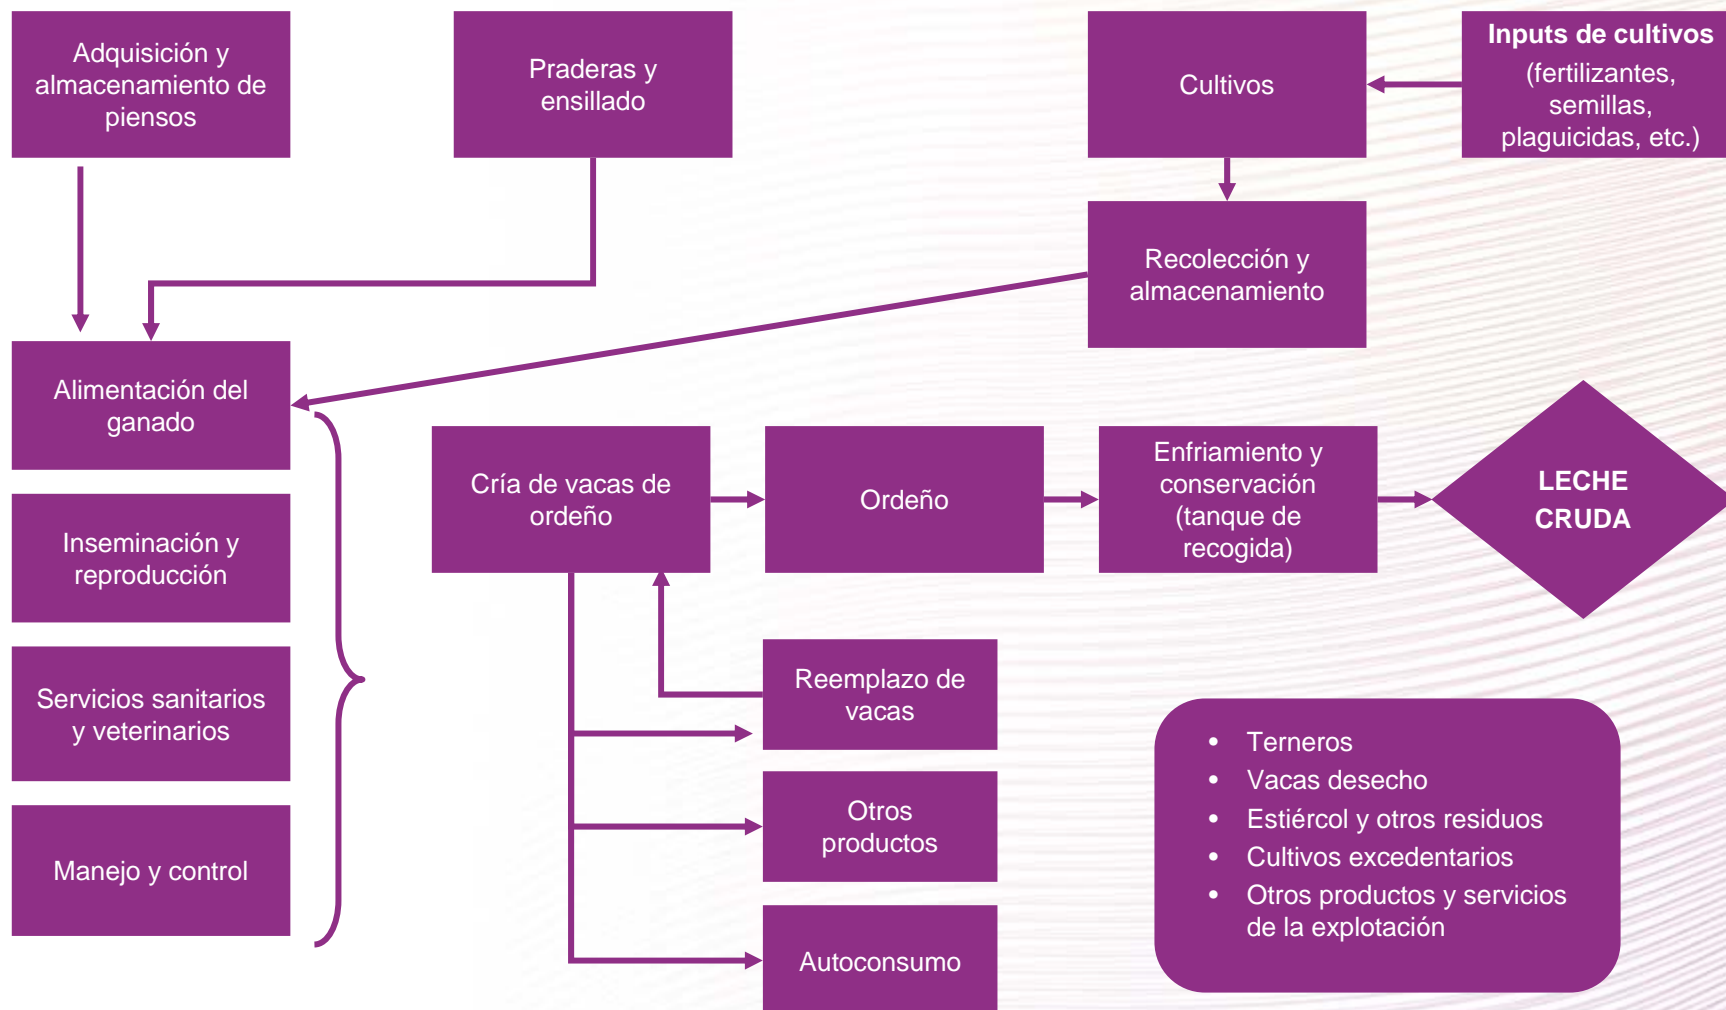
Adquisición y almacenamiento de piensos

Praderas y ensillado

Cultivos

Inputs de cultivos (fertilizantes, semillas, plaguicidas, etc.)

Recolección y almacenamiento

Alimentación del ganado

Inseminación y reproducción

Servicios sanitarios y veterinarios

Manejo y control

Cría de vacas de ordeño

Ordeño

Enfriamiento y conservación (tanque de recogida)

LECHE CRUDA

Reemplazo de vacas

Otros productos

Autoconsumo

- Terneros
- Vacas desecho
- Estiércol y otros residuos
- Cultivos excedentarios
- Otros productos y servicios de la explotación